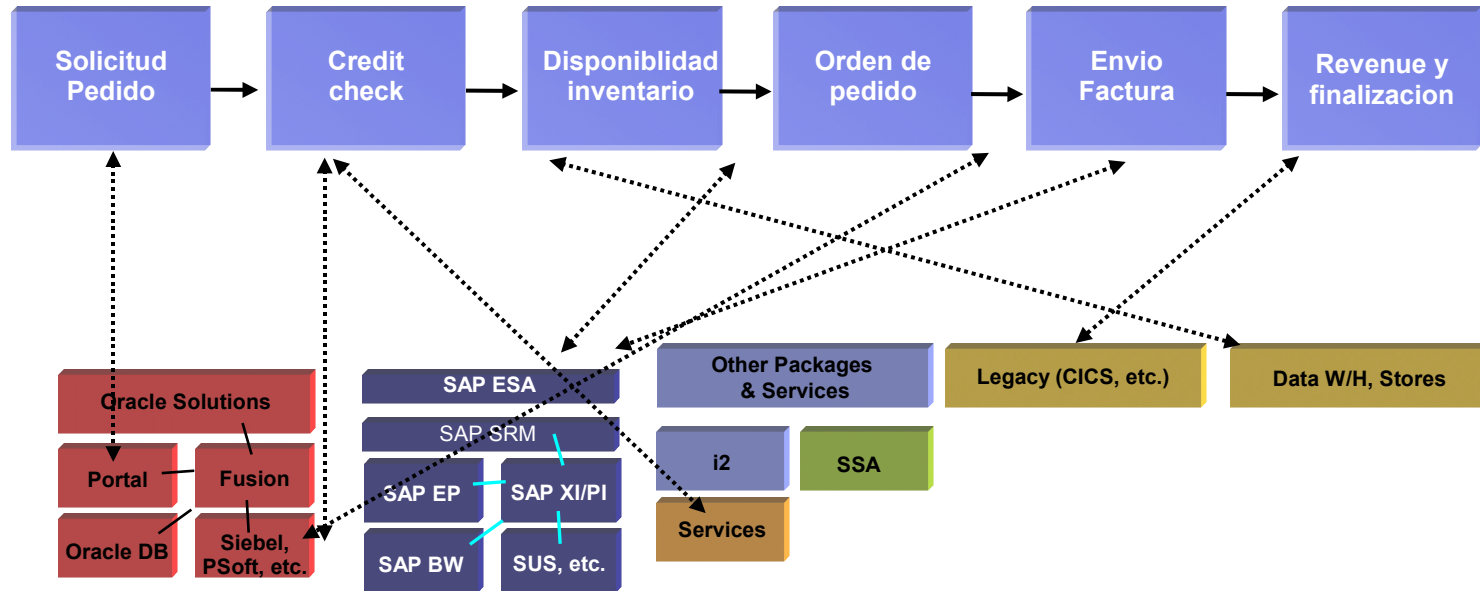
Solicitud Pedido

Credit check

Disponiblidad inventario

Orden de pedido

Envio Factura

Revenue y finalizacion

Oracle Solutions

Portal

Fusion

Oracle DB

Siebel, PSoft, etc.

SAP ESA

SAP SRM

SAP EP

SAP XI/PI

SAP BW

SUS, etc.

Other Packages & Services

i2

SSA

Services

Legacy (CICS, etc.)

Data W/H, Stores